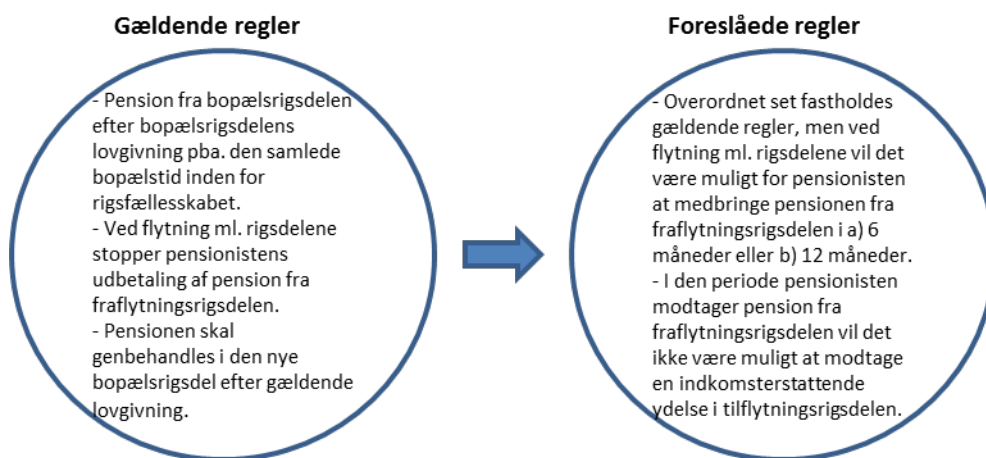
Gældende regler

- Pension fra bopælsrigsdelen efter bopælsrigsdelens lovgivning pba. den samlede bopælstid inden for rigsfællesskabet.
- Ved flytning ml. rigsdelene stopper pensionistens udbetaling af pension fra fraflytningsrigsdelen.
- Pensionen skal genbehandles i den nye bopælsrigsdel efter gældende lovgivning.

Foreslåede regler

- Overordnet set fastholdes gældende regler, men ved flytning ml. rigsdelene vil det være muligt for pensionisten at medbringe pensionen fra fraflytningsrigsdelen i a) 6 måneder eller b) 12 måneder.
- I den periode pensionisten modtager pension fra fraflytningsrigsdelen vil det ikke være muligt at modtage en indkomsterstattende ydelse i tilflytningsrigsdelen.